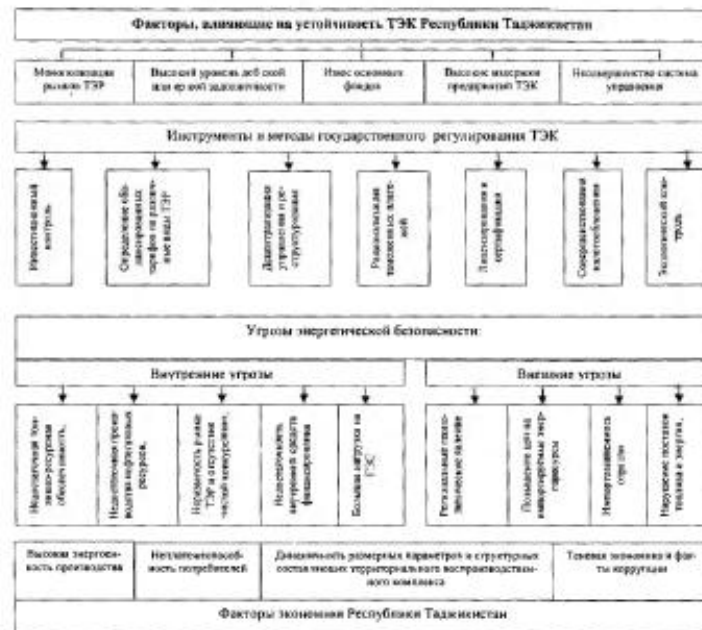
Факторы, влияющие на устойчивость ТЭК Республики Таджикистан

Монополизация рынков ТЭР

Высокий уровень дебиторской и кредиторской задолженности

Износ основных фондов

Высокие издержки предприятий ТЭК

Несовершенство системы управления

Инструменты и методы государственного регулирования ТЭК

Инвестиционный контроль

Определение обоснованных тарифов на различные виды ТЭР

Демонополизация управления и реструктуризация

Рационализация платежных отношений

Лицензирование и сертификация

Совершенствование налогообложения

Экологический контроль

Угрозы энергетической безопасности

Внутренние угрозы

Внешние угрозы

Недостаточная топливно-ресурсная обеспеченность

Недостаточная производства нефтегазовых ресурсов

Неразвитость рынка ТЭР и отсутствие честной конкуренции

Недостаточность внутренних средств финансирования

Большая нагрузка на ГЭС

Региональные геополитические явления

Повышение цен на импортируемые энергоресурсы

Импортозависимость страны

Нарушение поставок топлива и энергии

Высокая энергоемкость производства

Неплатежеспособность потребителей

Диспропорции размерных параметров и структурных составляющих территориального воспроизводственного комплекса

Теневая экономика и факты коррупции

Факторы экономики Республики Таджикистан